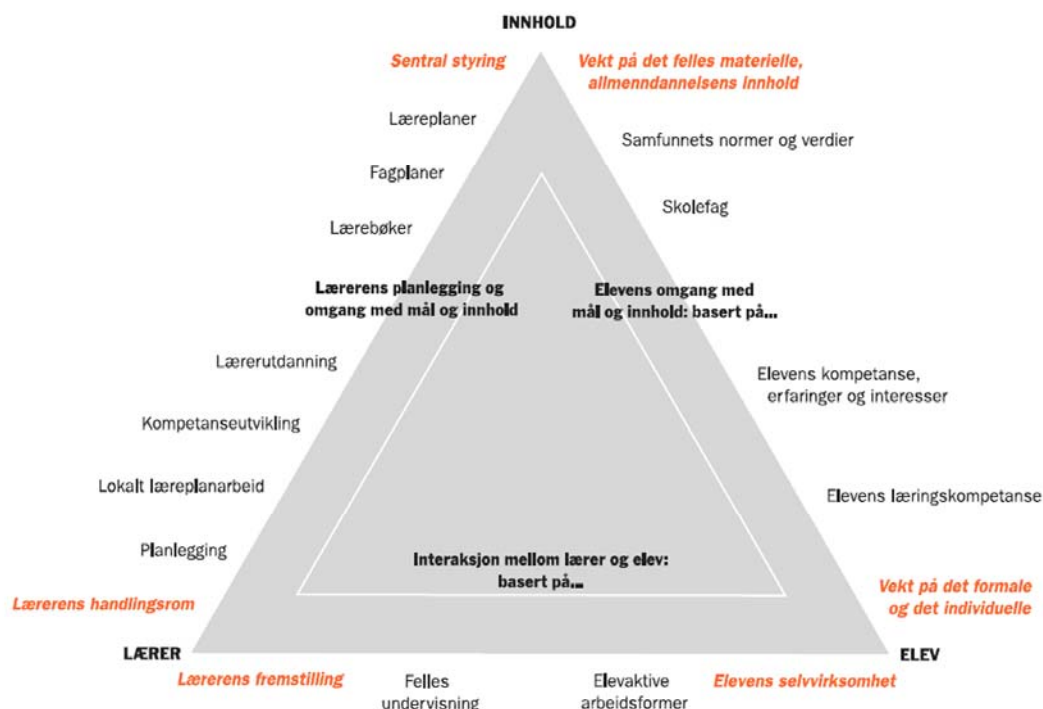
INNHOLD

Sentral styring

Vekt på det felles materielle, allmenndannelsens innhold

Læreplaner

Samfunnets normer og verdier

Fagplaner

Skolefag

Lærebøker

Lærerens planlegging og omgang med mål og innhold

Elevens omgang med mål og innhold: basert på...

Lærerutdanning

Elevens kompetanse, erfaringer og interesser

Kompetanseutvikling

Lokalt læreplanarbeid

Elevens læringskompetanse

Planlegging

Interaksjon mellom lærer og elev: basert på...

Vekt på det formale og det individuelle

Lærerens handlingsrom

LÆRER

ELEV

Lærerens fremstilling

Felles undervisning

Elevaktive arbeidsformer

Elevens selvvirksomhet